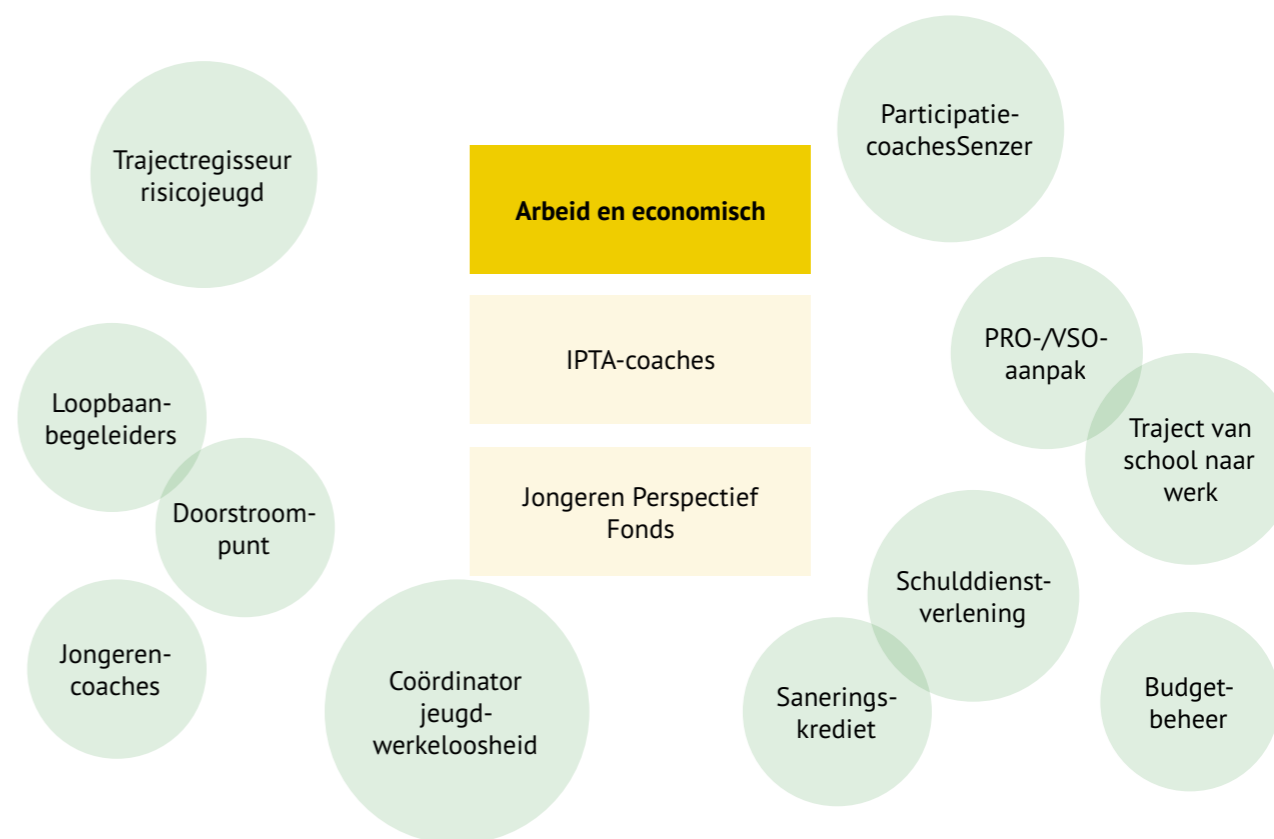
Trajectregisseur risicojeugd

Arbeid en economisch

IPTA-coaches

Jongeren Perspectief Fonds

Participatie-coachesSenzer

PRO-/VSO-aanpak

Traject van school naar werk

Loopbaan-begeleiders

Doorstroom-punt

Jongeren-coaches

Coördinator jeugd-werkeloosheid

Schulddienst-verlening

Sanerings-krediet

Budget-beheer